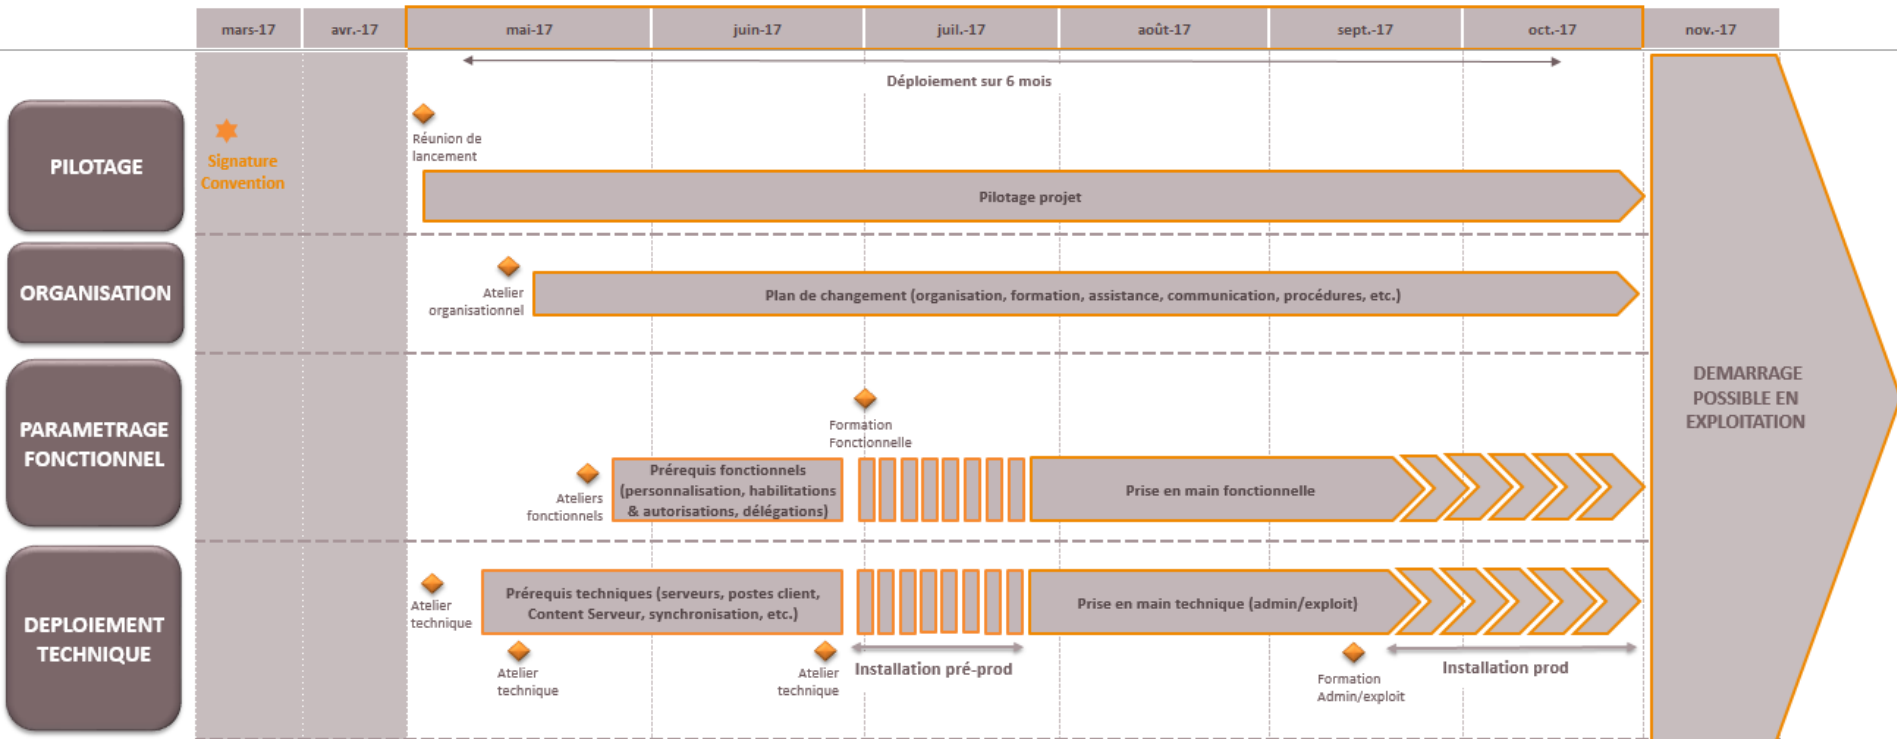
mars-17 avr.-17 mai-17 juin-17 juil.-17 août-17 sept.-17 oct.-17 nov.-17

Déploiement sur 6 mois

PILOTAGE

Signature Convention

Réunion de lancement

Pilotage projet

ORGANISATION

Atelier organisationnel

Plan de changement (organisation, formation, assistance, communication, procédures, etc.)

PARAMETRAGE FONCTIONNEL

Formation Fonctionnelle

Ateliers fonctionnels

Prérequis fonctionnels (personnalisation, habilitations & autorisations, délégations)

Prise en main fonctionnelle

DEPLOIEMENT TECHNIQUE

Atelier technique

Prérequis techniques (serveurs, postes client, Content Serveur, synchronisation, etc.)

Prise en main technique (admin/exploit)

Atelier technique

Atelier technique

Installation pré-prod

Formation Admin/exploit

Installation prod

DEMARRAGE POSSIBLE EN EXPLOITATION